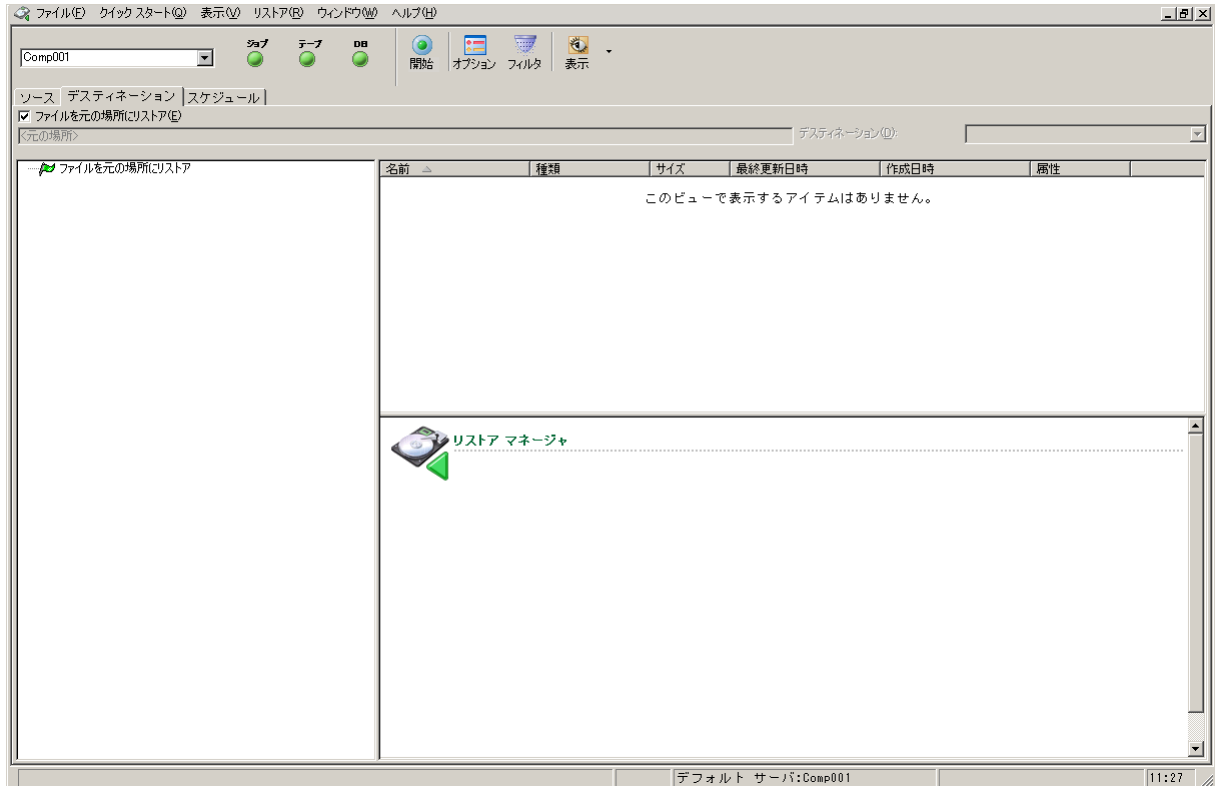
ファイル(F) クイック スタート(Q) 表示(V) リストア(R) ウィンドウ(W) ヘルプ(H)

Comp001

ジョブ テープ DB

開始 オプション フィルタ 表示

ソース デスティネーション スケジュール

ファイルを元の場所にリストア(E)

<元の場所>

デスティネーション(D):

ファイルを元の場所にリストア

| 名前 | 種類 | サイズ | 最終更新日時 | 作成日時 | 属性 |
|---|---|---|---|---|---|

このビューで表示するアイテムはありません。

リストア マネージャ

デフォルト サーバ:Comp001

11:27